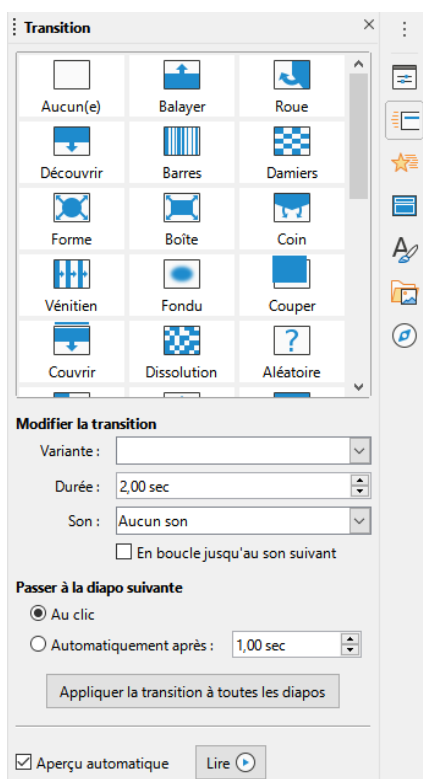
Transition

Aucun(e)
Balayer
Roue
Découvrir
Barres
Damiers
Forme
Boîte
Coin
Vénitien
Fondu
Couper
Couvrir
Dissolution
Aléatoire

Modifier la transition
Variante :
Durée : 2,00 sec
Son : Aucun son
En boucle jusqu'au son suivant

Passer à la diapo suivante
Au clic
Automatiquement après : 1,00 sec
Appliquer la transition à toutes les diapos

Aperçu automatique
Lire